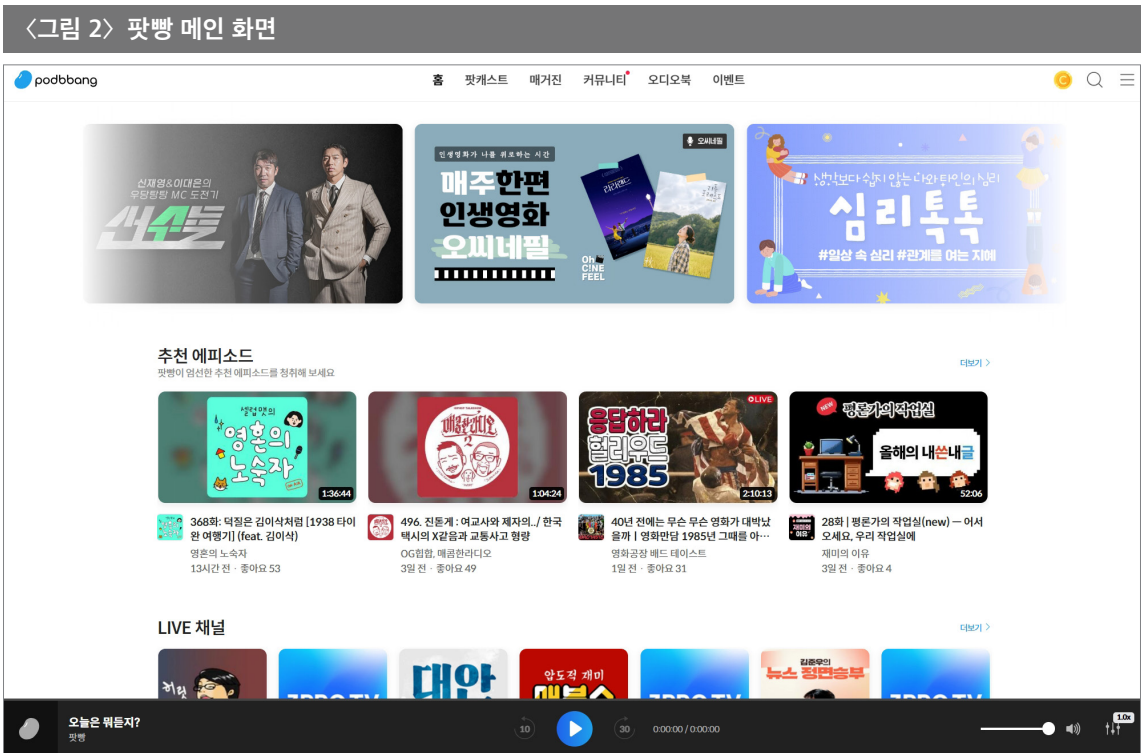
〈그림 2〉 팟빵 메인 화면

podbbang

홈 팟캐스트 매거진 커뮤니티 오디오북 이벤트

신재영&이대은의 우당탕탕 MC 도전기

썬수들

인생영화가 나를 위로하는 시간

매주한편 인생영화 오씨네필

OH CINE FEEL

오씨네필

생각보다 쉽지 않은 나와 타인의 심리

심리톡톡

#일상 속 심리 #관계를 여는 지혜

추천 에피소드

팟빵이 엄선한 추천 에피소드를 청취해 보세요

더보기 >

셀럽맷의 영혼의 노숙자

1:36:44

368화: 덕질은 김이삭처럼 [1938 타이완 여행기] (feat. 김이삭)

영혼의 노숙자

13시간 전 · 좋아요 53

매콤한라디오

1:04:24

496. 진돋게 : 여교사와 제자의../ 한국택시의 X같음과 교통사고 형량

OG힙합, 매콤한라디오

3일 전 · 좋아요 49

LIVE

응답하라 헐리우드 1985

2:10:13

40년 전에는 무슨 무슨 영화가 대박났을까 | 영화만담 1985년 그때를 아…

영화공장 베드 테이스트

1일 전 · 좋아요 31

NEW

평론가의작업실

올해의 내쓴내글

52:06

28화 | 평론가의 작업실(new) — 어서오세요, 우리 작업실에

재미의 이유

3일 전 · 좋아요 4

LIVE 채널

더보기 >

대안

양도적 재미

김춘우의 뉴스 정면승부

오늘은 뭐듣지?

팟빵

10

30

0:00:00 / 0:00:00

1.0x